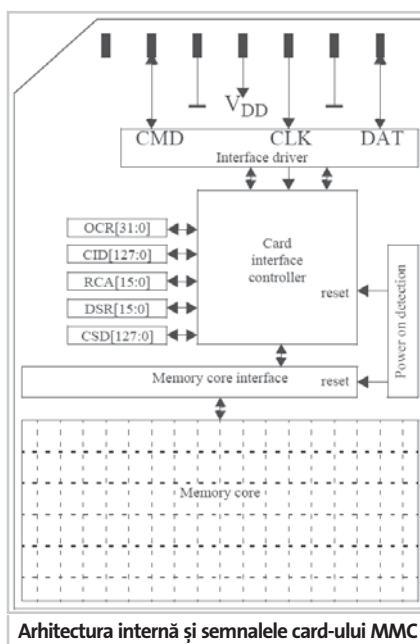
$V_{DD}$

CMD

CLK

DAT

Interface driver

OCR[31:0]

CID[127:0]

RCA[15:0]

DSR[15:0]

CSD[127:0]

Card interface controller

reset

Power on detection

Memory core interface

reset

Memory core

Arhitectura internă și semnalele card-ului MMC